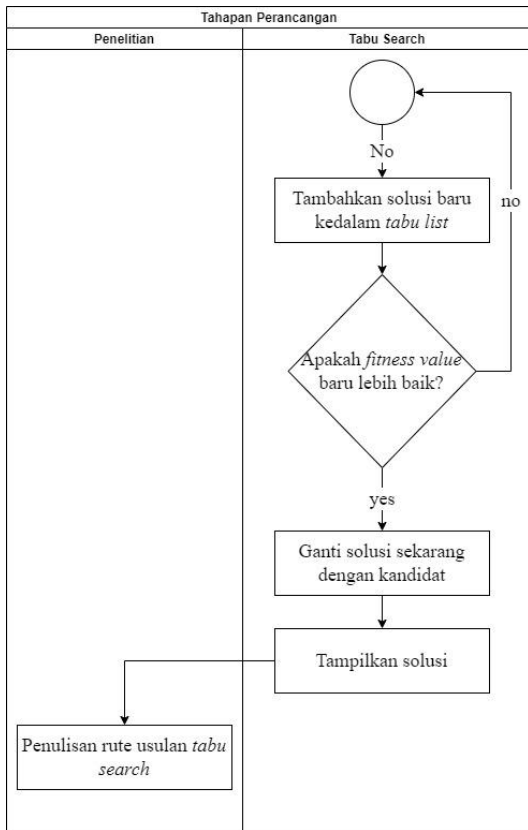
Tahapan Perancangan

Penelitian

Tabu Search

No

Tambahkan solusi baru kedalam *tabu list*

no

Apakah *fitness value* baru lebih baik?

yes

Ganti solusi sekarang dengan kandidat

Tampilkan solusi

Penulisan rute usulan *tabu search*